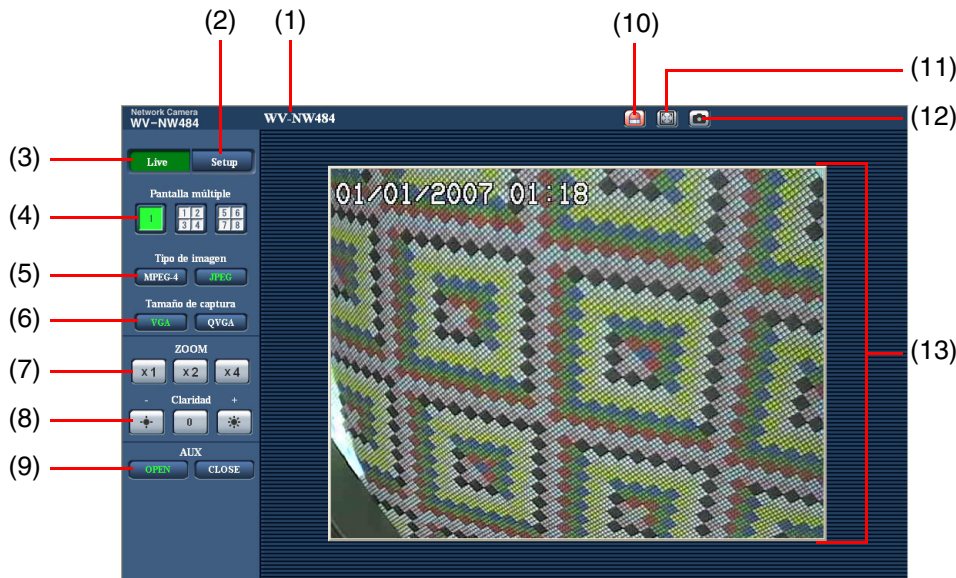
(2) (1) (10) (11) (12)

Network Camera
WV-NW484

WV-NW484

(3) Live Setup

Pantalla múltiple

(4) 1 1 2 3 4 5 6 7 8

Tipo de imagen

(5) MPEG-4 JPEG

Tamaño de captura

(6) VGA QVGA

ZOOM

(7) x 1 x 2 x 4

(8) - Claridad +
0

AUX

(9) OPEN CLOSE

01/01/2007 01:18

(13)